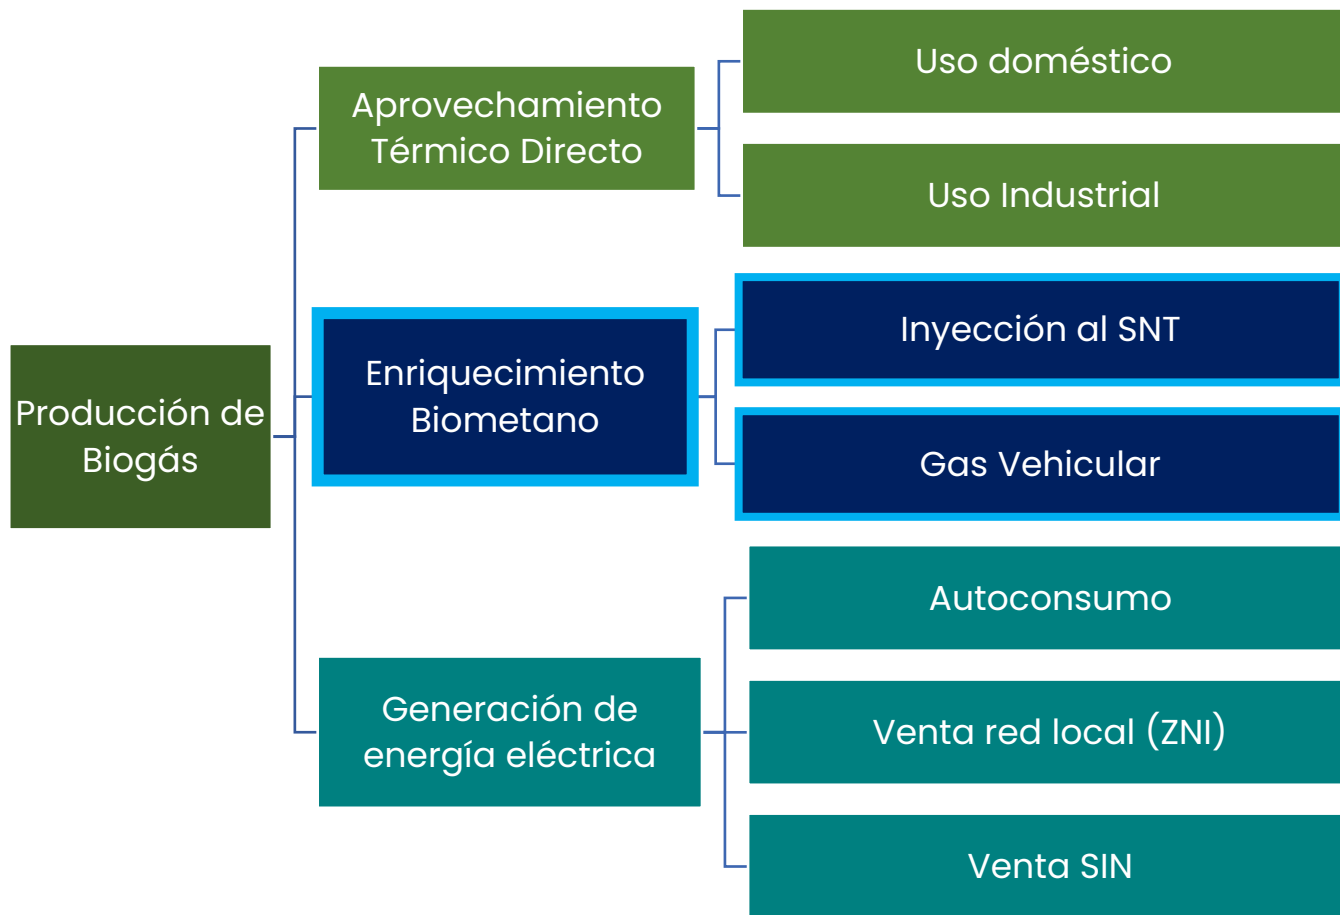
Producción de Biogás

Aprovechamiento Térmico Directo

Uso doméstico

Uso Industrial

Enriquecimiento Biometano

Inyección al SNT

Gas Vehicular

Generación de energía eléctrica

Autoconsumo

Venta red local (ZNI)

Venta SIN